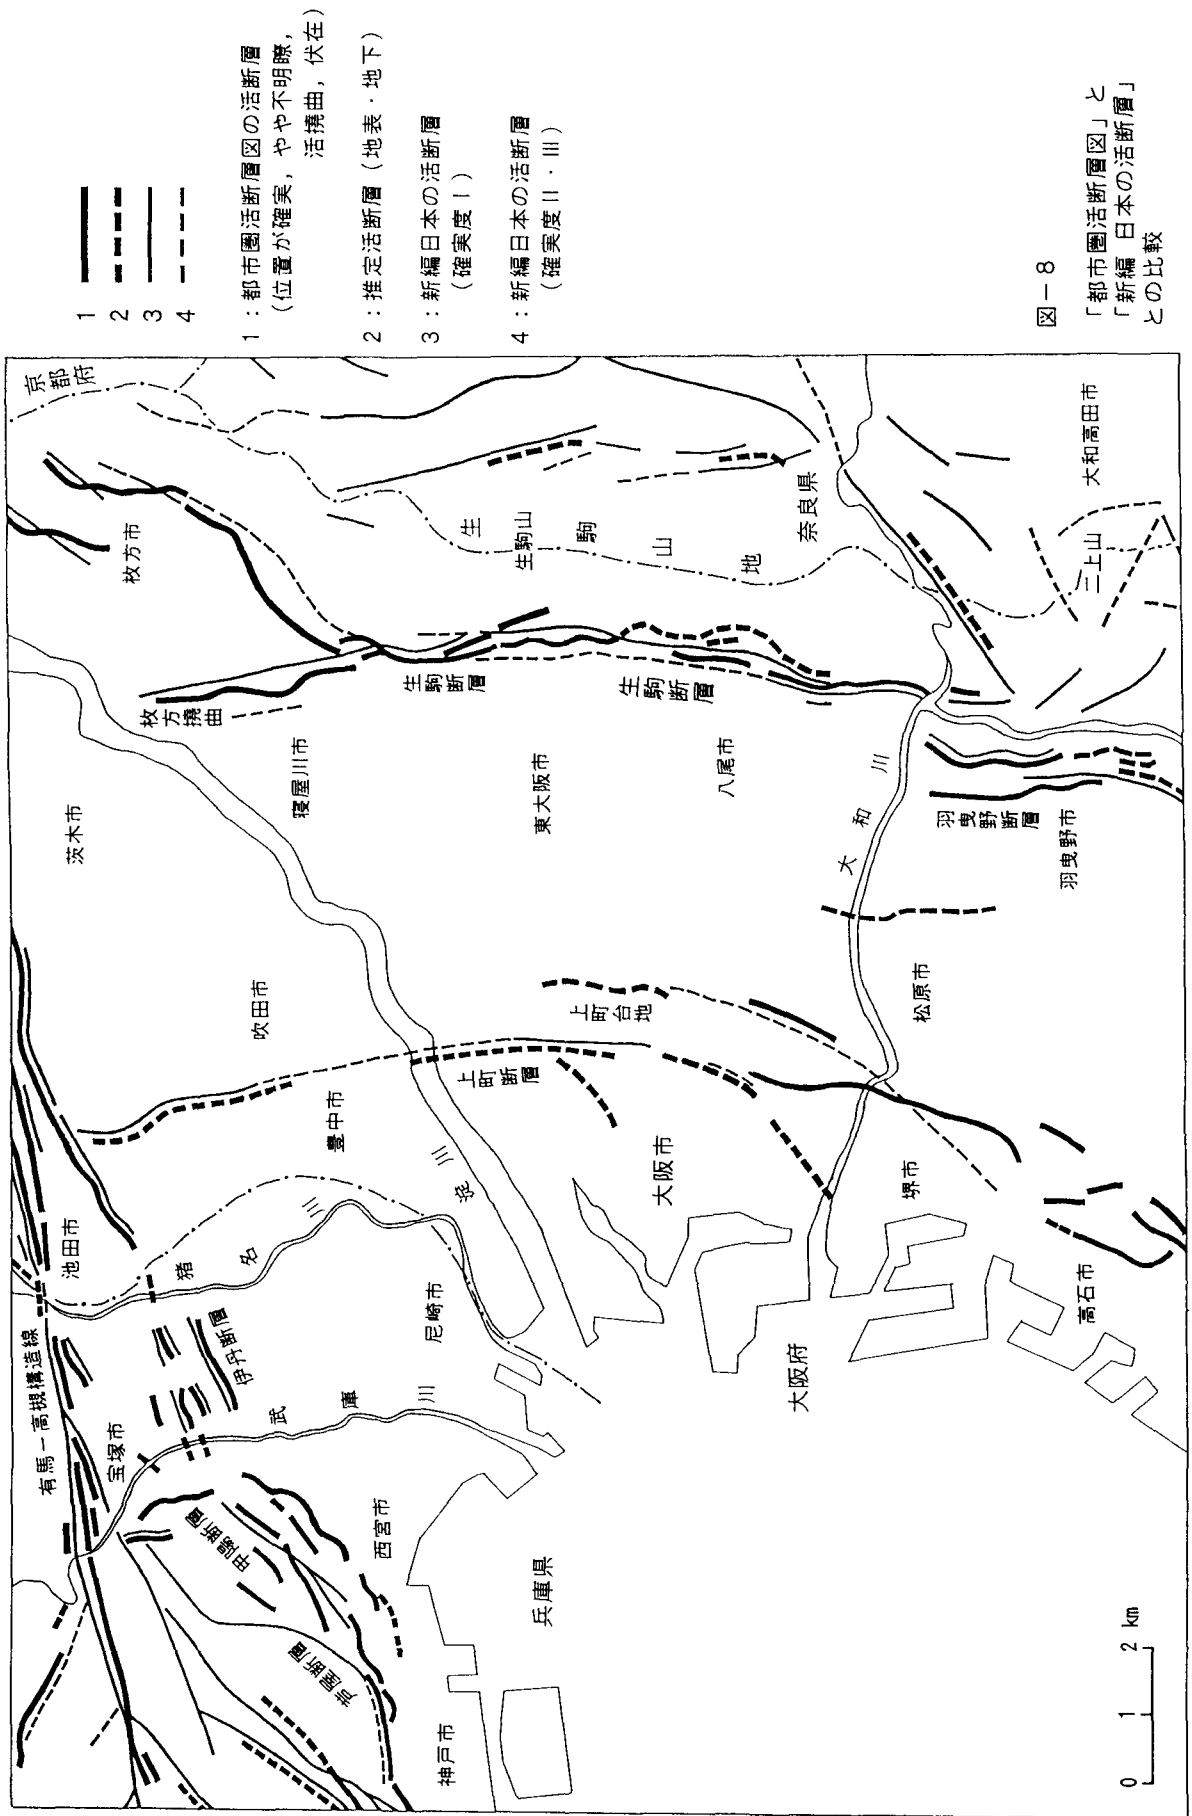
1
2
3
4

1：都市圏活断層図の活断層（位置が確実，やや不明瞭，活撓曲，伏在）

2：推定活断層（地表・地下）

3：新編日本の活断層（確実度Ⅰ）

4：新編日本の活断層（確実度Ⅱ・Ⅲ）

図－８

「都市圏活断層図」と「新編 日本の活断層」との比較

京都府
枚方市
生駒山
生
駒
山
地
奈良県
大和高田市
二上山
枚方撓曲
生駒断層
生駒断層
寝屋川市
東大阪市
八尾市
茨木市
大和川
羽曳野断層
羽曳野市
吹田市
上町台地
松原市
上町断層
豊中市
淀川
大阪市
堺市
池田市
猪名川
尼崎市
高石市
有馬－高槻構造線
伊丹断層
宝塚市
武庫川
大阪府
西宮市
兵庫県
神戸市
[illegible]
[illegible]
0 1 2 km